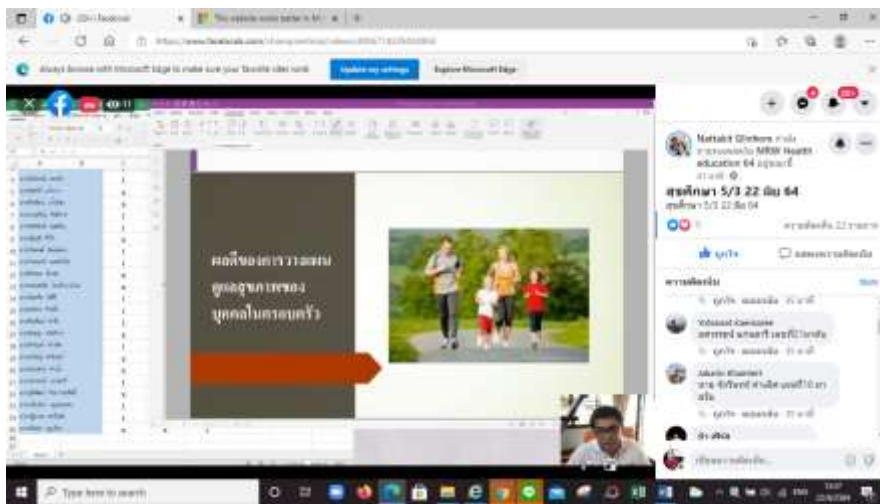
Always browse with Microsoft Edge to make sure your favorite sites work

Update my settings

Explore Microsoft Edge

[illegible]

สุขศึกษา 5/3 22 มิย 64

สุขศึกษา 5/3 22 มิย 64

ถูกใจ

แสดงความคิดเห็น

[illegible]

Type here to search